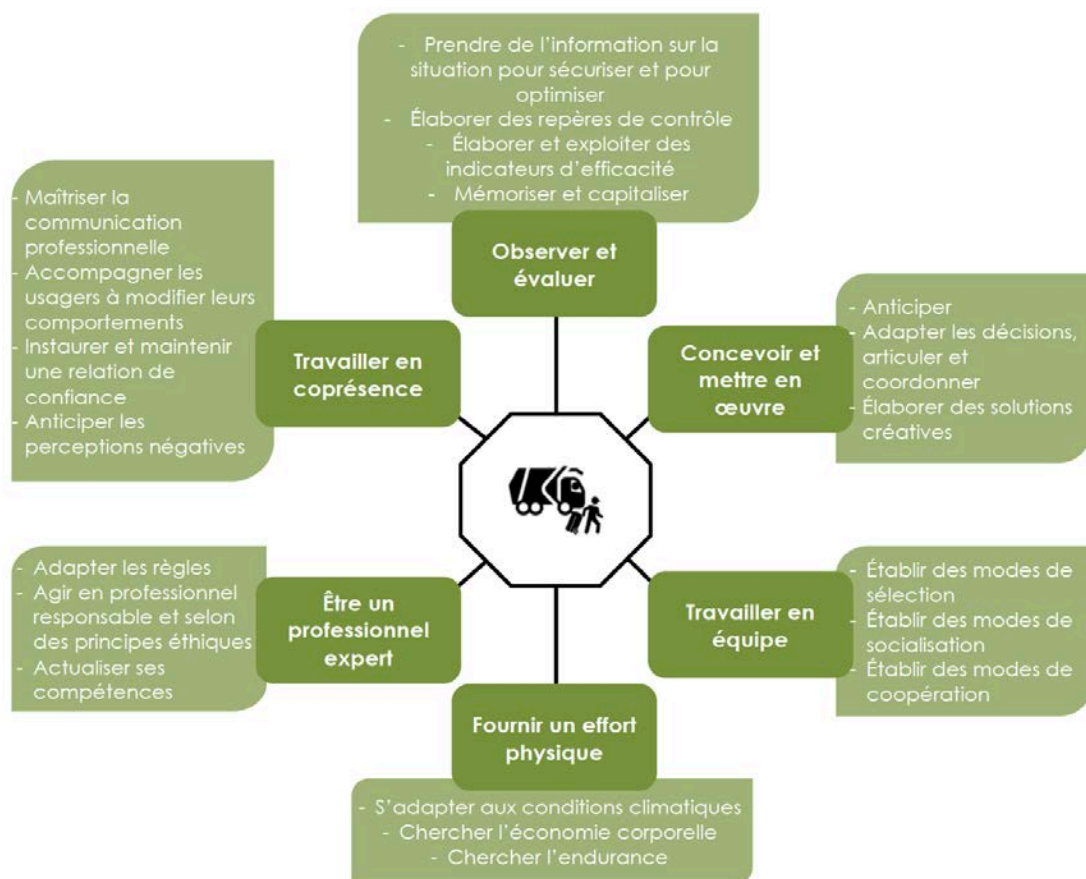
- Prendre de l'information sur la situation pour sécuriser et pour optimiser
- Élaborer des repères de contrôle
- Élaborer et exploiter des indicateurs d'efficacité
- Mémoriser et capitaliser

Observer et évaluer

- Maîtriser la communication professionnelle
- Accompagner les usagers à modifier leurs comportements
- Instaurer et maintenir une relation de confiance
- Anticiper les perceptions négatives

Travailler en coprésence

- Anticiper
- Adapter les décisions, articuler et coordonner
- Élaborer des solutions créatives

Concevoir et mettre en œuvre

- Adapter les règles
- Agir en professionnel responsable et selon des principes éthiques
- Actualiser ses compétences

Être un professionnel expert

- Établir des modes de sélection
- Établir des modes de socialisation
- Établir des modes de coopération

Travailler en équipe

Fournir un effort physique

- S'adapter aux conditions climatiques
- Chercher l'économie corporelle
- Chercher l'endurance